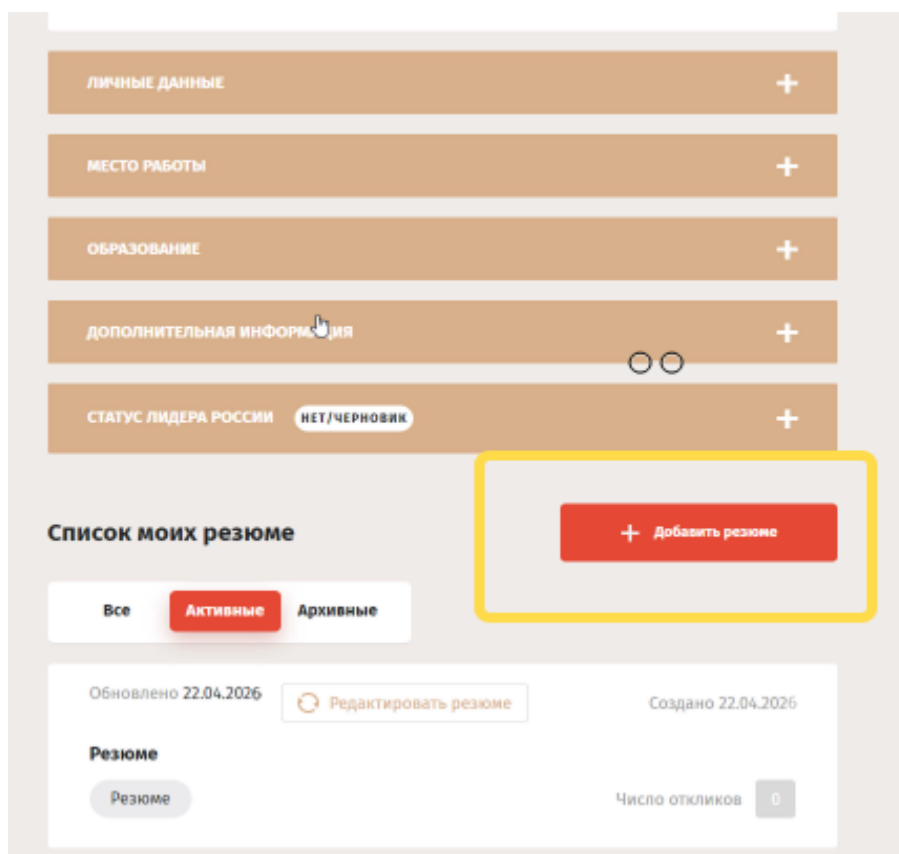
ЛИЧНЫЕ ДАННЫЕ +

МЕСТО РАБОТЫ +

ОБРАЗОВАНИЕ +

ДОПОЛНИТЕЛЬНАЯ ИНФОРМ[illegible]ЦИЯ +

СТАТУС ЛИДЕРА РОССИИ НЕТ/ЧЕРНОВИК +

Список моих резюме

+ Добавить резюме

Все Активные Архивные

Обновлено 22.04.2026 Редактировать резюме Создано 22.04.2026

Резюме

Резюме

Число откликов 0